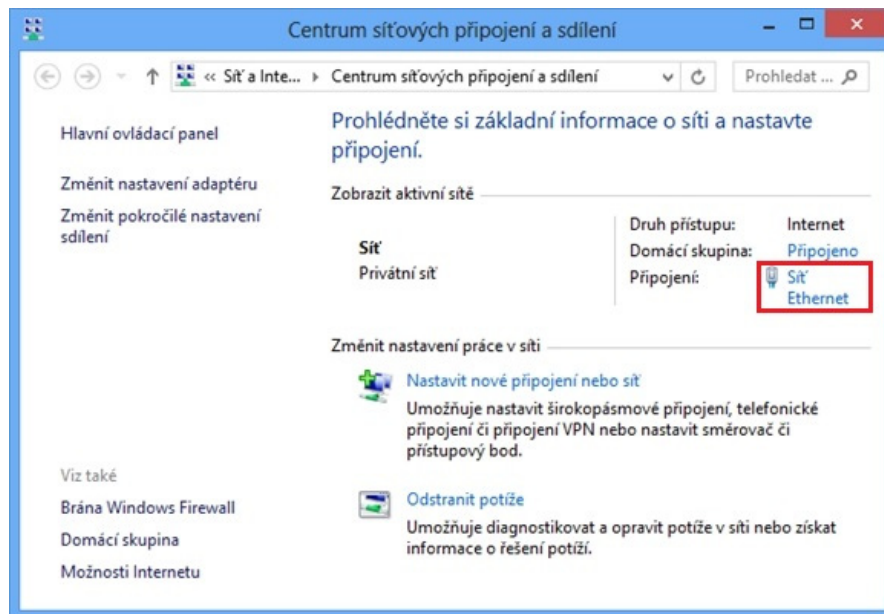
Centrum síťových připojení a sdílení

« Síť a Inte... ▸ Centrum síťových připojení a sdílení

Prohledat ...

Hlavní ovládací panel

Změnit nastavení adaptéru

Změnit pokročilé nastavení sdílení

Prohlédněte si základní informace o síti a nastavte připojení.

Zobrazit aktivní sítě

Síť
Privátní síť

Druh přístupu: Internet
Domácí skupina: Připojeno
Připojení: Síť Ethernet

Změnit nastavení práce v síti

Nastavit nové připojení nebo síť
Umožňuje nastavit širokopásmové připojení, telefonické připojení či připojení VPN nebo nastavit směrovač či přístupový bod.

Odstranit potíže
Umožňuje diagnostikovat a opravit potíže v síti nebo získat informace o řešení potíží.

Viz také

Brána Windows Firewall

Domácí skupina

Možnosti Internetu